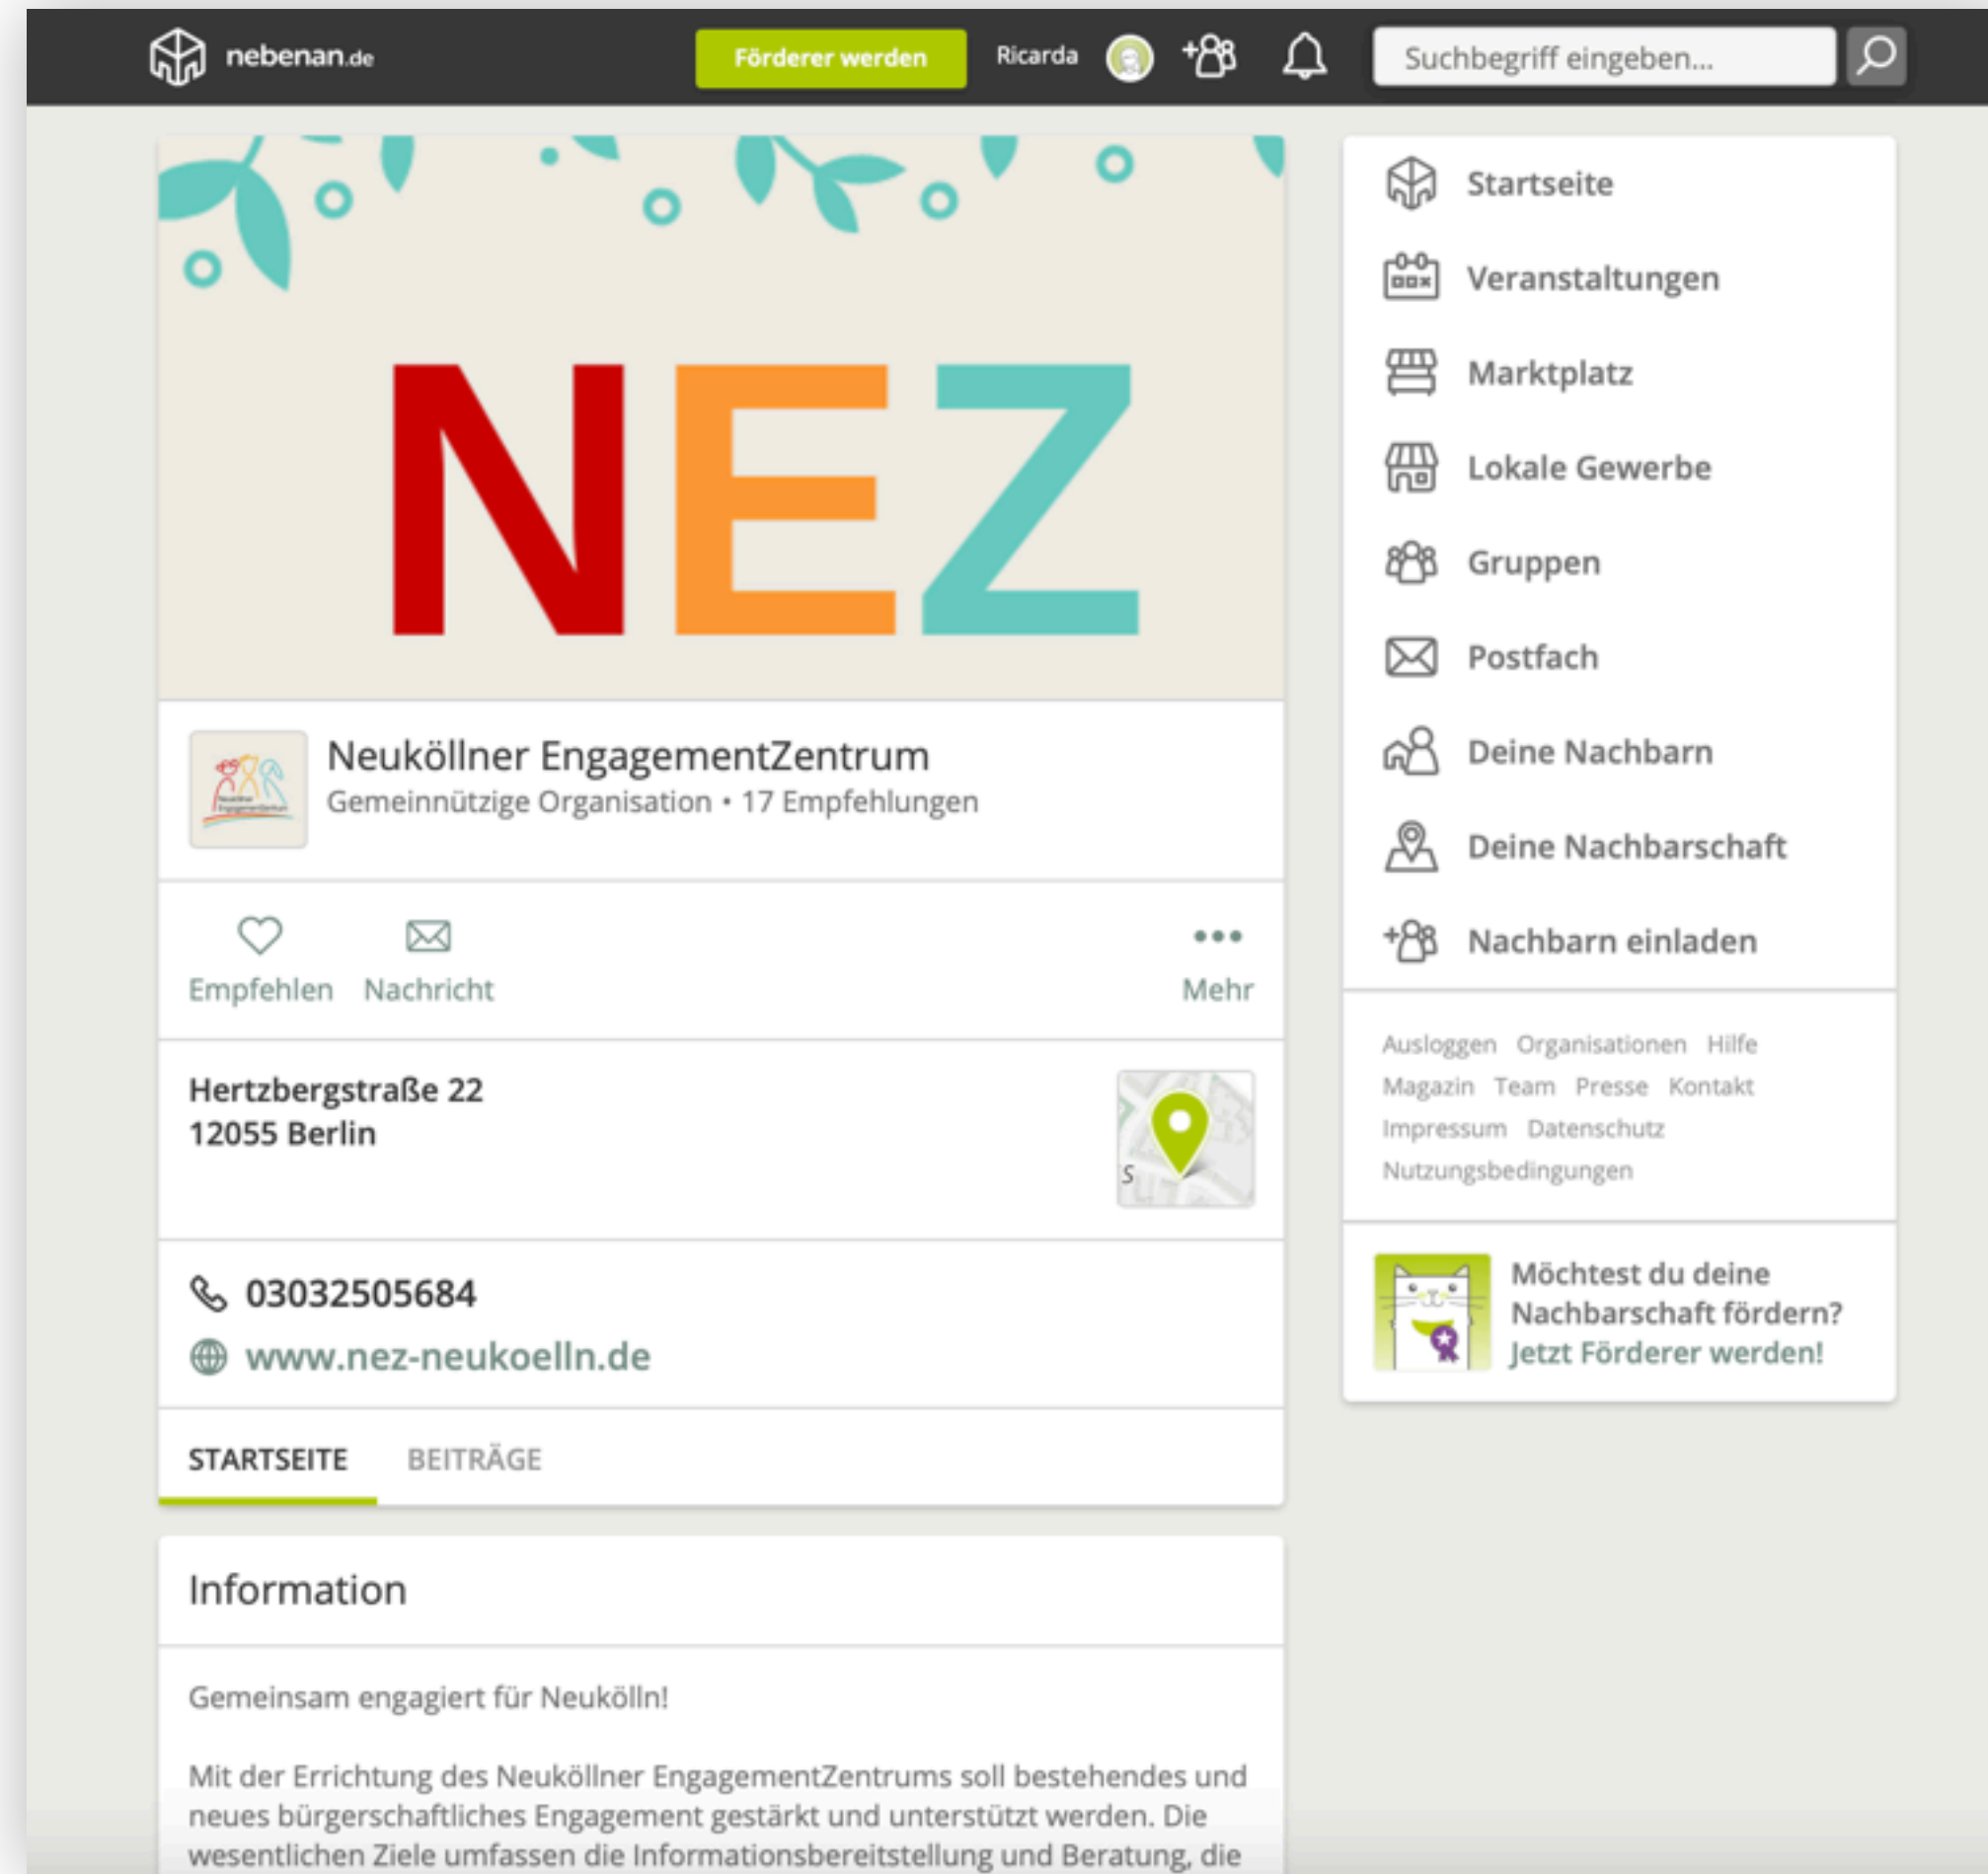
nebenan.de Förderer werden Ricarda Suchbegriff eingeben...

NEZ

Neuköllner EngagementZentrum
Gemeinnützige Organisation • 17 Empfehlungen

Empfehlen Nachricht Mehr

Hertzbergstraße 22
12055 Berlin

03032505684
www.nez-neukoelln.de

STARTSEITE BEITRÄGE

Information

Gemeinsam engagiert für Neukölln!

Mit der Errichtung des Neuköllner EngagementZentrums soll bestehendes und neues bürgerschaftliches Engagement gestärkt und unterstützt werden. Die wesentlichen Ziele umfassen die Informationsbereitstellung und Beratung, die

Startseite
Veranstaltungen
Marktplatz
Lokale Gewerbe
Gruppen
Postfach
Deine Nachbarn
Deine Nachbarschaft
Nachbarn einladen

Ausloggen Organisationen Hilfe
Magazin Team Presse Kontakt
Impressum Datenschutz
Nutzungsbedingungen

Möchtest du deine Nachbarschaft fördern? Jetzt Förderer werden!